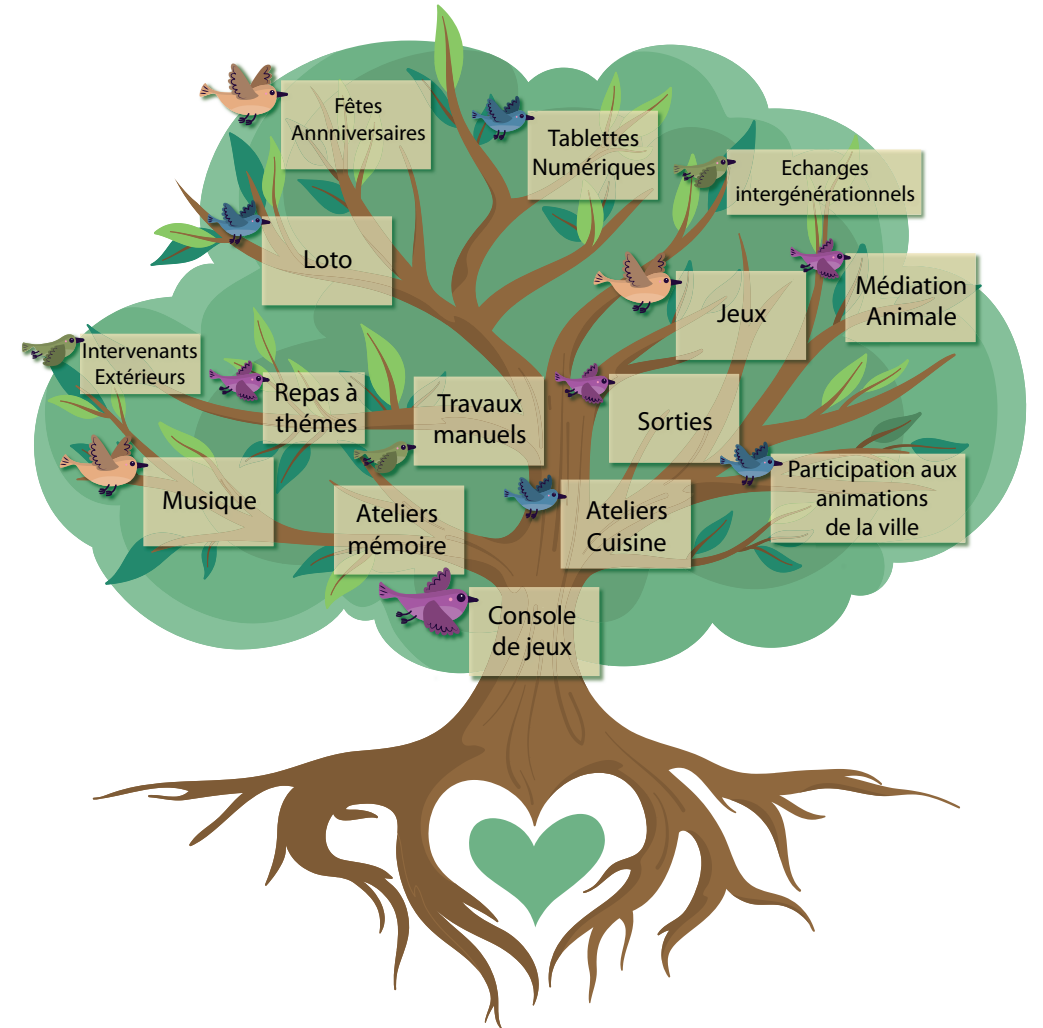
Fêtes Annniversaires

Tablettes Numériques

Echanges intergénérationnels

Loto

Jeux

Médiation Animale

Intervenants Extérieurs

Repas à thémes

Travaux manuels

Sorties

Musique

Participation aux animations de la ville

Ateliers mémoire

Ateliers Cuisine

Console de jeux